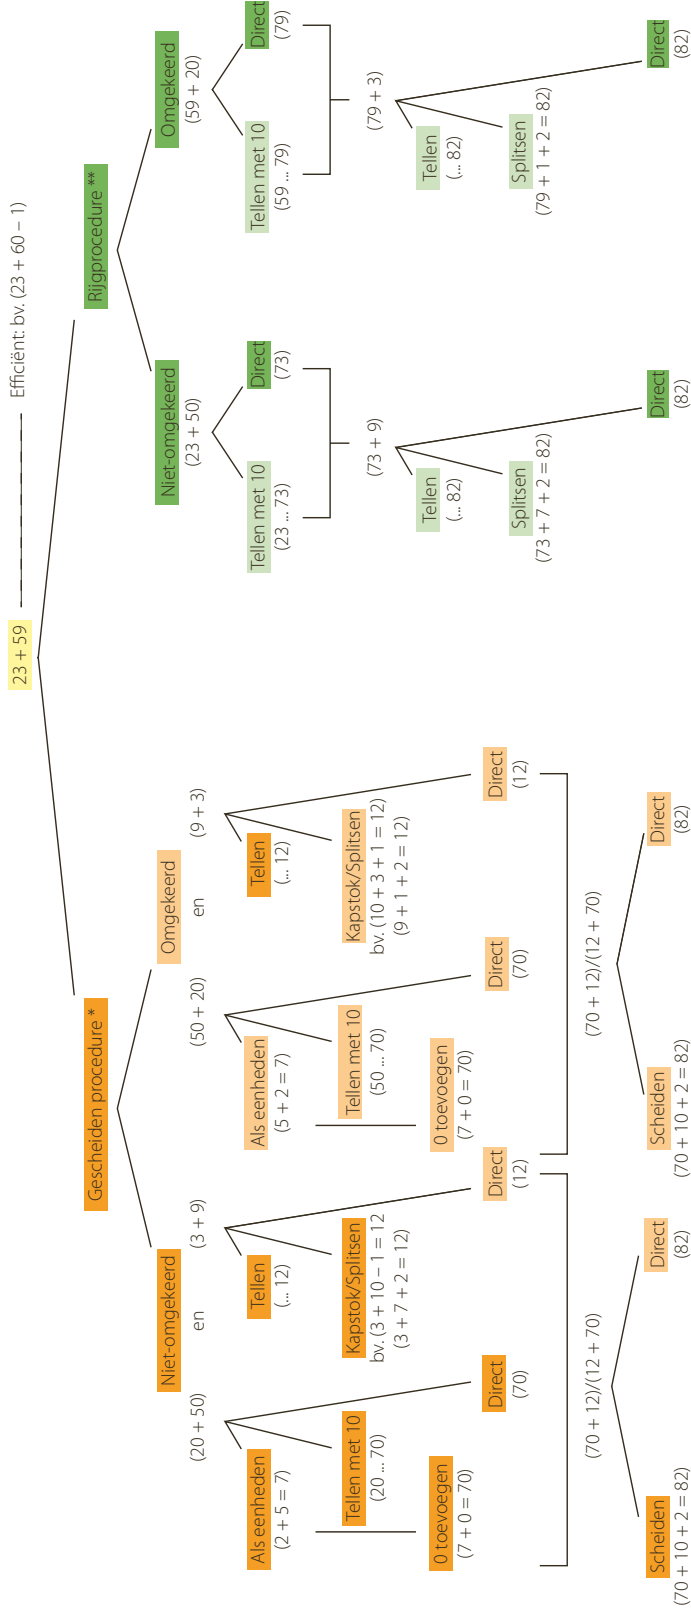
$23 + 59$

Efficiënt: bv. $(23 + 60 - 1)$

Gescheiden procedure *

Niet-omgekeerd

$(20 + 50)$ en $(3 + 9)$

Als eenheden
$(2 + 5 = 7)$

Tellen met 10
$(20 \dots 70)$

0 toevoegen
$(7 + 0 = 70)$

Direct
$(70)$

Tellen
$(\dots 12)$

Kapstok/Splitsen
bv. $(3 + 10 - 1 = 12$
$(3 + 7 + 2 = 12)$

Direct
$(12)$

$(70 + 12)/(12 + 70)$

Scheiden
$(70 + 10 + 2 = 82)$

Direct
$(82)$

Omgekeerd

$(50 + 20)$ en $(9 + 3)$

Als eenheden
$(5 + 2 = 7)$

Tellen met 10
$(50 \dots 70)$

0 toevoegen
$(7 + 0 = 70)$

Direct
$(70)$

Tellen
$(\dots 12)$

Kapstok/Splitsen
bv. $(10 + 3 + 1 = 12)$
$(9 + 1 + 2 = 12)$

Direct
$(12)$

$(70 + 12)/(12 + 70)$

Scheiden
$(70 + 10 + 2 = 82)$

Direct
$(82)$

Rijgprocedure **

Niet-omgekeerd
$(23 + 50)$

Tellen met 10
$(23 \dots 73)$

Direct
$(73)$

$(73 + 9)$

Tellen
$(\dots 82)$

Splitsen
$(73 + 7 + 2 = 82)$

Direct
$(82)$

Omgekeerd
$(59 + 20)$

Tellen met 10
$(59 \dots 79)$

Direct
$(79)$

$(79 + 3)$

Tellen
$(\dots 82)$

Splitsen
$(79 + 1 + 2 = 82)$

Direct
$(82)$